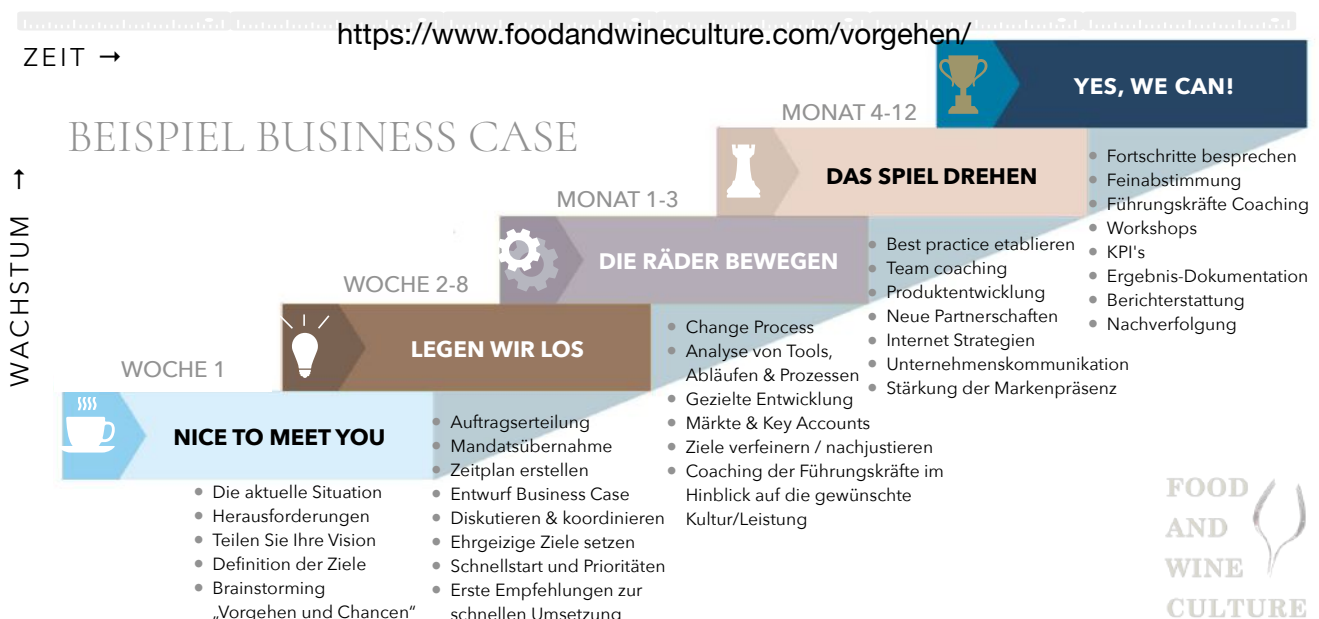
https://www.foodandwineculture.com/vorgehen/

ZEIT →

WACHSTUM →

BEISPIEL BUSINESS CASE

MONAT 4-12

YES, WE CAN!

DAS SPIEL DREHEN

- Fortschritte besprechen
- Feinabstimmung
- Führungskräfte Coaching
- Workshops
- KPI's
- Ergebnis-Dokumentation
- Berichterstattung
- Nachverfolgung

MONAT 1-3

DIE RÄDER BEWEGEN

- Best practice etablieren
- Team coaching
- Produktentwicklung
- Neue Partnerschaften
- Internet Strategien
- Unternehmenskommunikation
- Stärkung der Markenpräsenz

WOCHE 2-8

LEGEN WIR LOS

- Change Process
- Analyse von Tools, Abläufen & Prozessen
- Gezielte Entwicklung
- Märkte & Key Accounts
- Ziele verfeinern / nachjustieren
- Coaching der Führungskräfte im Hinblick auf die gewünschte Kultur/Leistung

WOCHE 1

NICE TO MEET YOU

- Auftragserteilung
- Mandatsübernahme
- Zeitplan erstellen
- Entwurf Business Case
- Diskutieren & koordinieren
- Ehrgeizige Ziele setzen
- Schnellstart und Prioritäten
- Erste Empfehlungen zur schnellen Umsetzung

- Die aktuelle Situation
- Herausforderungen
- Teilen Sie Ihre Vision
- Definition der Ziele
- Brainstorming „Vorgehen und Chancen"

FOOD AND WINE CULTURE